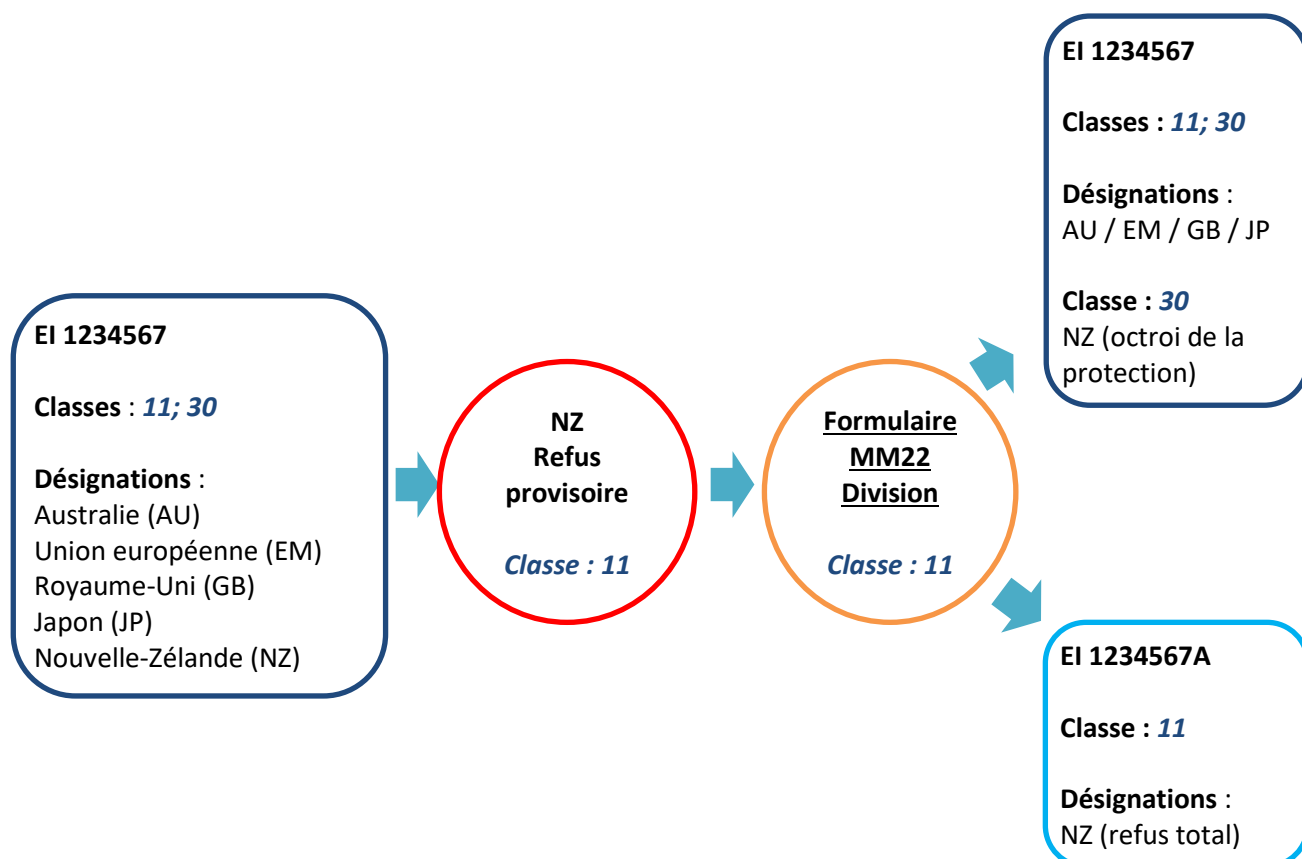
EI 1234567

Classes : 11; 30

Désignations :
Australie (AU)
Union européenne (EM)
Royaume-Uni (GB)
Japon (JP)
Nouvelle-Zélande (NZ)

NZ
Refus
provisoire

Classe : 11

Formulaire
MM22
Division

Classe : 11

EI 1234567

Classes : 11; 30

Désignations :
AU / EM / GB / JP

Classe : 30
NZ (octroi de la protection)

EI 1234567A

Classe : 11

Désignations :
NZ (refus total)